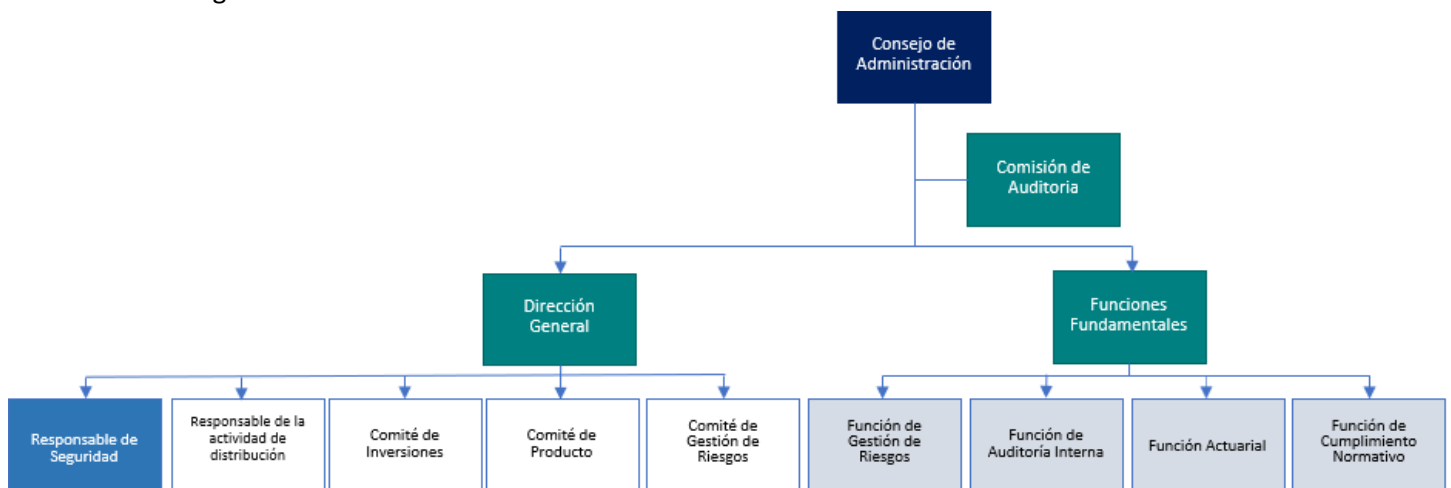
Consejo de Administración

Comisión de Auditoria

Dirección General

Funciones Fundamentales

Responsable de Seguridad

Responsable de la actividad de distribución

Comité de Inversiones

Comité de Producto

Comité de Gestión de Riesgos

Función de Gestión de Riesgos

Función de Auditoría Interna

Función Actuarial

Función de Cumplimiento Normativo